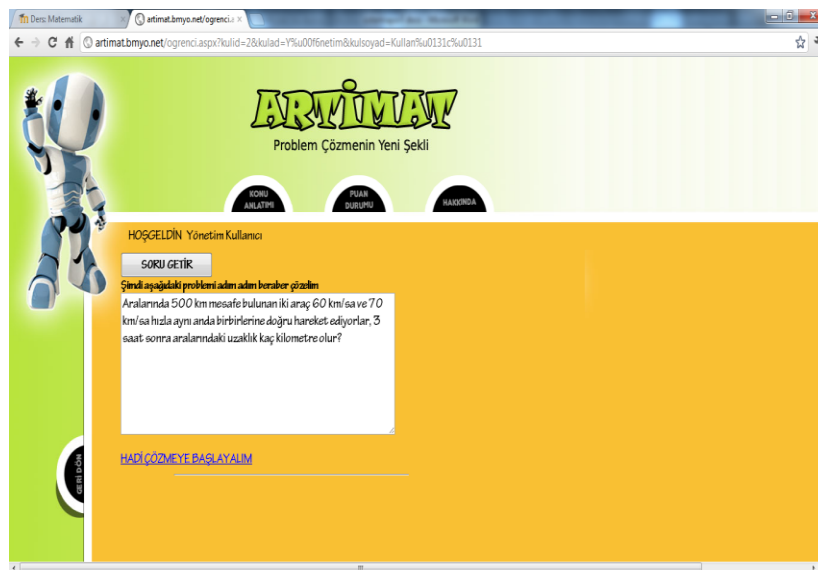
Ders: Matematik
artimat.bmyo.net/ogrenci.a ×

artimat.bmyo.net/ogrenci.aspx?kulid=2&kulad=Y%u00f6netim&kulsoyad=Kullan%u0131c%u0131

ARTİMAT
Problem Çözmenin Yeni Şekli

KONU ANLATIMI
PUAN DURUMU
HAKKINDA

HOŞGELDİN Yönetim Kullanıcı

SORU GETİR

Şimdi aşağıdaki problemi adım adım beraber çözelim

Aralarında 500 km mesafe bulunan iki araç 60 km/sa ve 70 km/sa hızla aynı anda birbirlerine doğru hareket ediyorlar, 3 saat sonra aralarındaki uzaklık kaç kilometre olur?

HADİ ÇÖZMEYE BAŞLAYALIM

GERİ DÖN